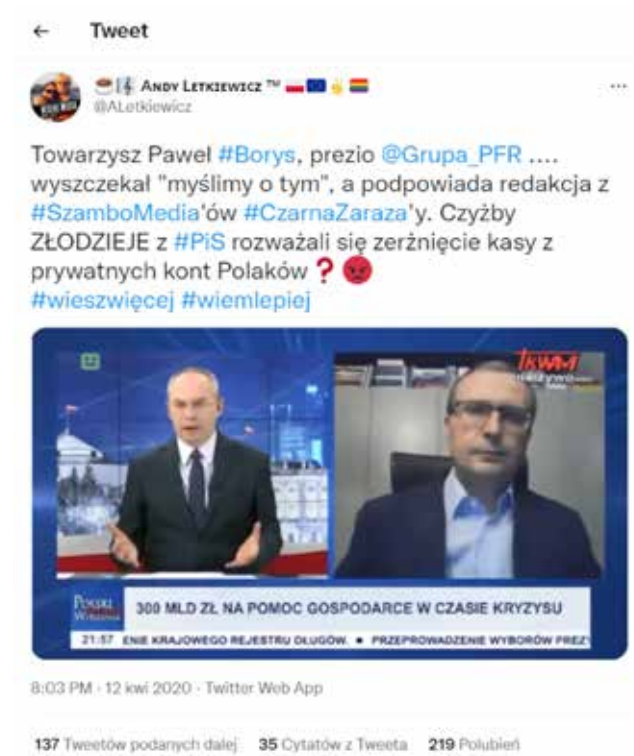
Tweet

Andy Letkiewicz ™
@ALetkiewicz

Towarzysz Paweł #Borys, prezio @Grupa_PFR .... wyszczekał "myślimy o tym", a podpowiada redakcja z #SzamboMedia'ów #CzarnaZaraza'y. Czyżby ZŁODZIEJE z #PiS rozważali się zerżnięcie kasy z prywatnych kont Polaków ❓😡
#wieszwięcej #wiemlepiej

Polska Wieczorem
300 MLD ZŁ NA POMOC GOSPODARCE W CZASIE KRYZYSU
21:57 ENIE KRAJOWEGO REJESTRU DŁUGÓW. • PRZEPROWADZENIE WYBORÓW PREZY

8:03 PM · 12 kwi 2020 · Twitter Web App

137 Tweetów podanych dalej 35 Cytatów z Tweeta 219 Polubień